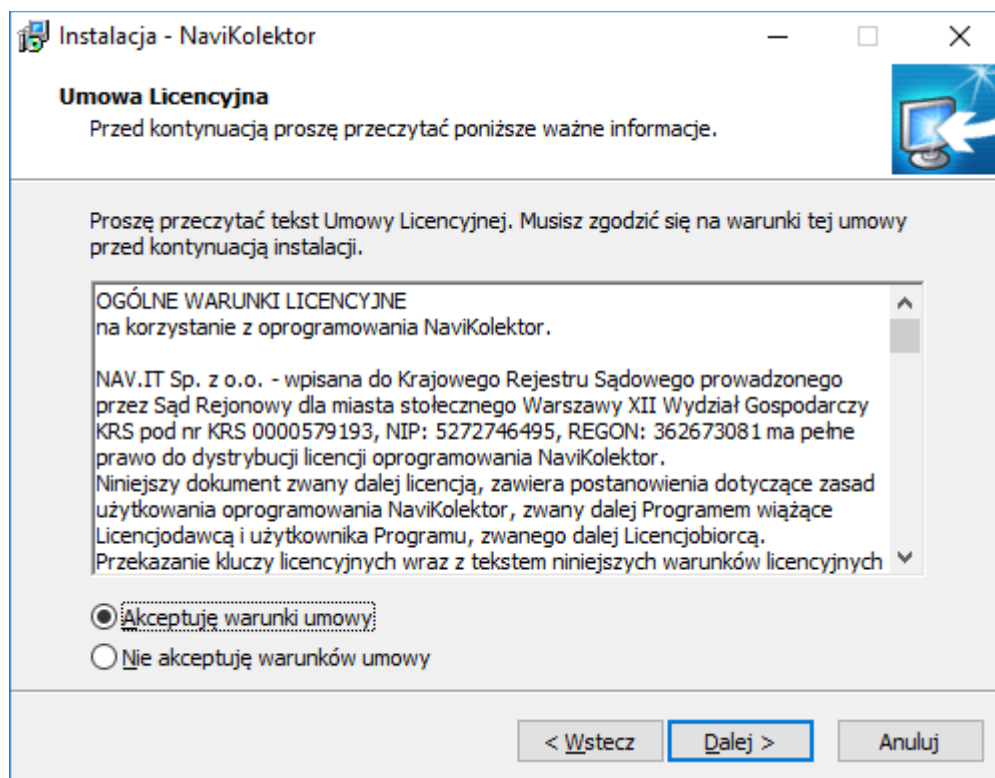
Instalacja - NaviKolektor

Umowa Licencyjna
Przed kontynuacją proszę przeczytać poniższe ważne informacje.

Proszę przeczytać tekst Umowy Licencyjnej. Musisz zgodzić się na warunki tej umowy przed kontynuacją instalacji.

OGÓLNE WARUNKI LICENCYJNE
na korzystanie z oprogramowania NaviKolektor.

NAV.IT Sp. z o.o. - wpisana do Krajowego Rejestru Sądowego prowadzonego przez Sąd Rejonowy dla miasta stołecznego Warszawy XII Wydział Gospodarczy KRS pod nr KRS 0000579193, NIP: 5272746495, REGON: 362673081 ma pełne prawo do dystrybucji licencji oprogramowania NaviKolektor.
Niniejszy dokument zwany dalej licencją, zawiera postanowienia dotyczące zasad użytkowania oprogramowania NaviKolektor, zwany dalej Programem wiążące Licencjodawcą i użytkownika Programu, zwanego dalej Licencjobiorcą.
Przekazanie kluczy licencyjnych wraz z tekstem niniejszych warunków licencyjnych

Akceptuję warunki umowy
Nie akceptuję warunków umowy

< Wstecz
Dalej >
Anuluj